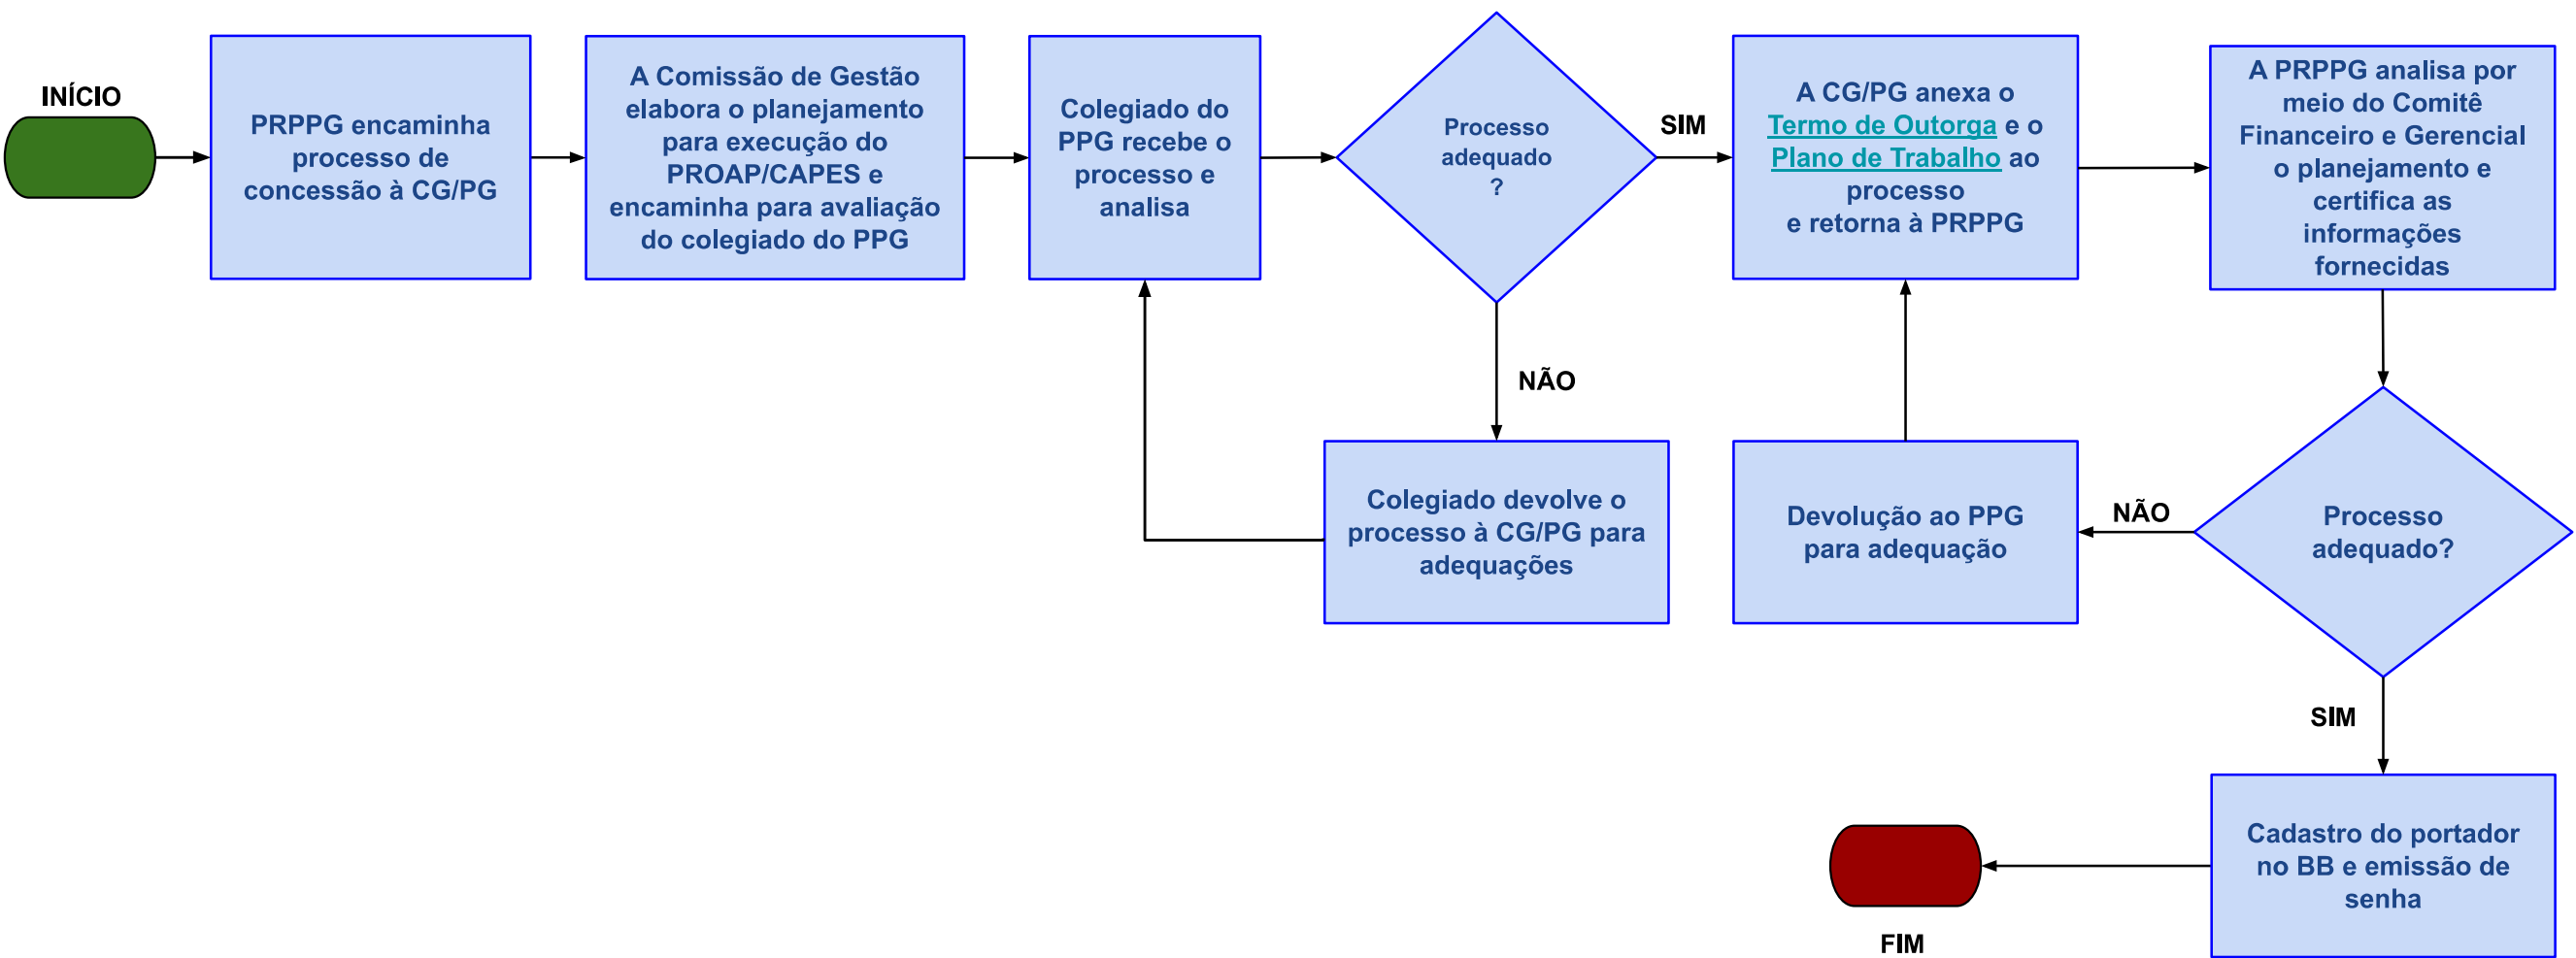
INÍCIO

PRPPG encaminha processo de concessão à CG/PG

A Comissão de Gestão elabora o planejamento para execução do PROAP/CAPES e encaminha para avaliação do colegiado do PPG

Colegiado do PPG recebe o processo e analisa

Processo adequado ?

SIM

A CG/PG anexa o Termo de Outorga e o Plano de Trabalho ao processo e retorna à PRPPG

A PRPPG analisa por meio do Comitê Financeiro e Gerencial o planejamento e certifica as informações fornecidas

NÃO

Colegiado devolve o processo à CG/PG para adequações

Devolução ao PPG para adequação

NÃO

Processo adequado?

SIM

Cadastro do portador no BB e emissão de senha

FIM